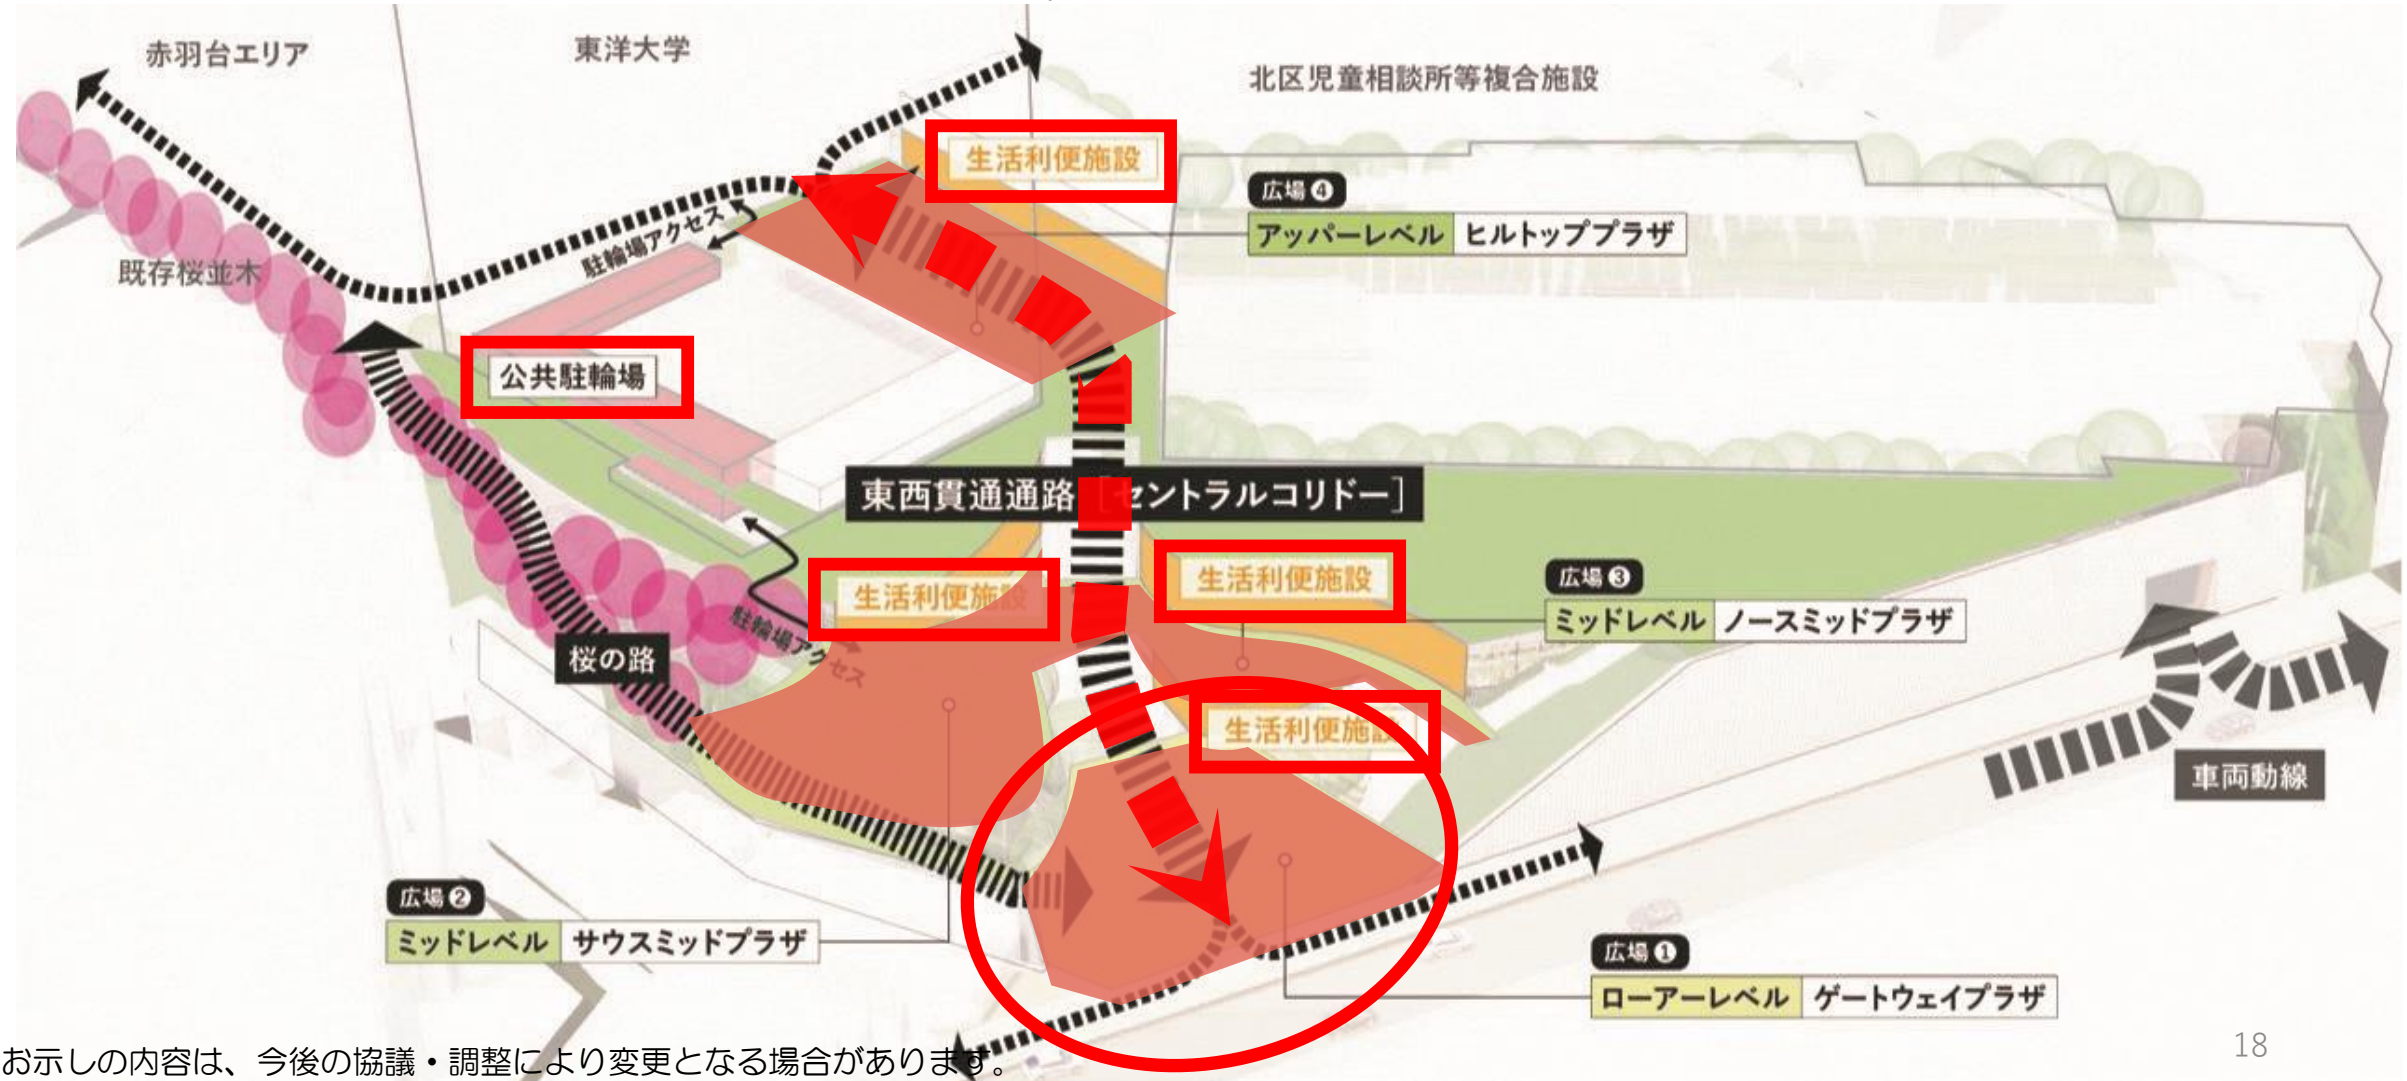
赤羽台エリア

東洋大学

北区児童相談所等複合施設

生活利便施設

広場④

アッパーレベル ヒルトッププラザ

駐輪場アクセス

既存桜並木

公共駐輪場

東西貫通通路［セントラルコリドー］

生活利便施設

生活利便施設

広場③

ミッドレベル ノースミッドプラザ

桜の路

駐輪場アクセス

生活利便施設

車両動線

広場②

ミッドレベル サウスミッドプラザ

広場①

ローアーレベル ゲートウェイプラザ

お示しの内容は、今後の協議・調整により変更となる場合があります。

18